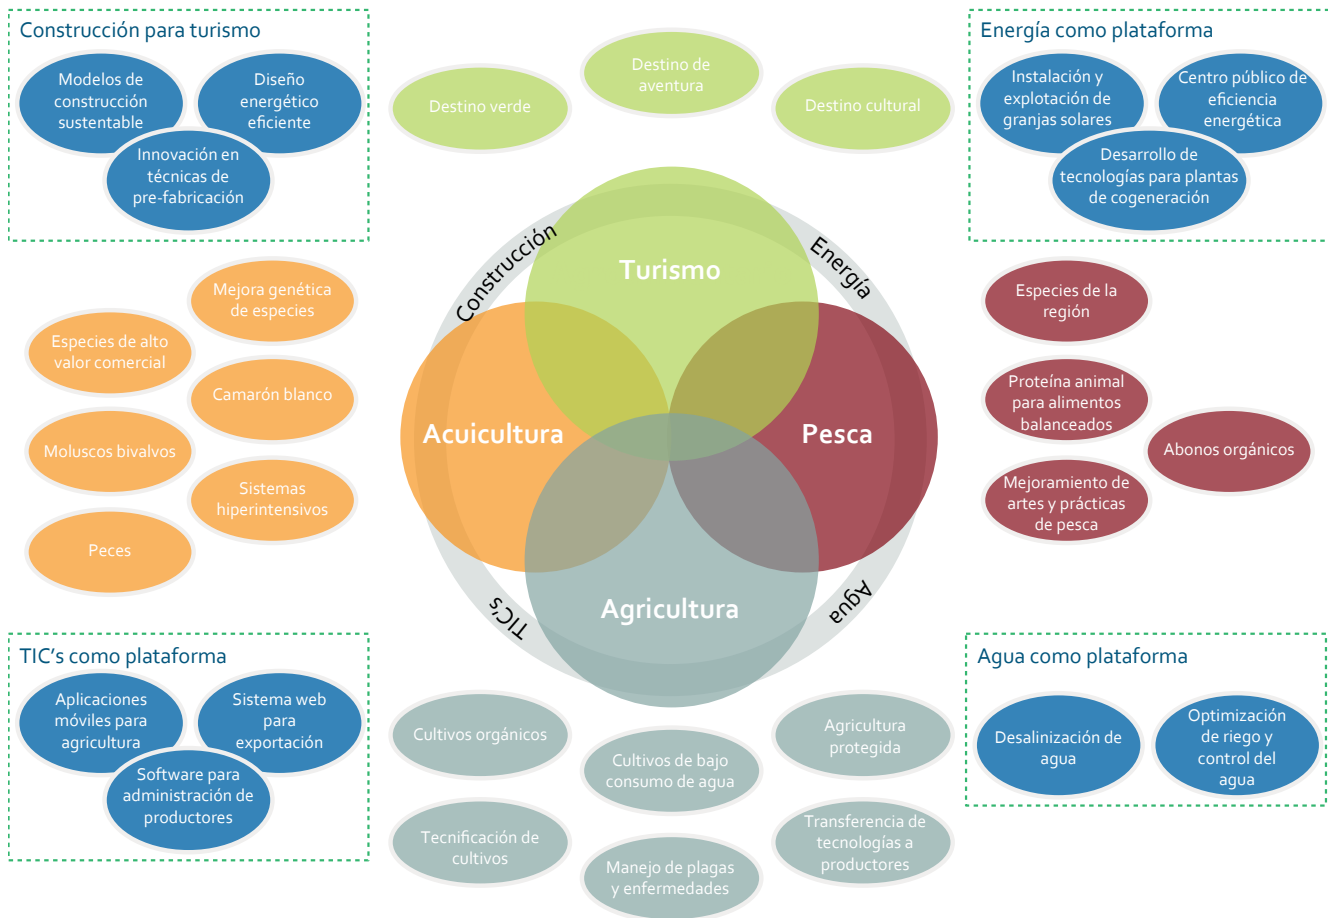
Construcción para turismo

Modelos de construcción sustentable

Diseño energético eficiente

Innovación en técnicas de pre-fabricación

Destino verde

Destino de aventura

Destino cultural

Energía como plataforma

Instalación y explotación de granjas solares

Centro público de eficiencia energética

Desarrollo de tecnologías para plantas de cogeneración

Mejora genética de especies

Especies de alto valor comercial

Camarón blanco

Moluscos bivalvos

Sistemas hiperintensivos

Peces

Construcción

Energía

Turismo

Acuicultura

Pesca

Agricultura

TIC's

Agua

Especies de la región

Proteína animal para alimentos balanceados

Abonos orgánicos

Mejoramiento de artes y prácticas de pesca

TIC's como plataforma

Aplicaciones móviles para agricultura

Sistema web para exportación

Software para administración de productores

Cultivos orgánicos

Cultivos de bajo consumo de agua

Agricultura protegida

Tecnificación de cultivos

Manejo de plagas y enfermedades

Transferencia de tecnologías a productores

Agua como plataforma

Desalinización de agua

Optimización de riego y control del agua